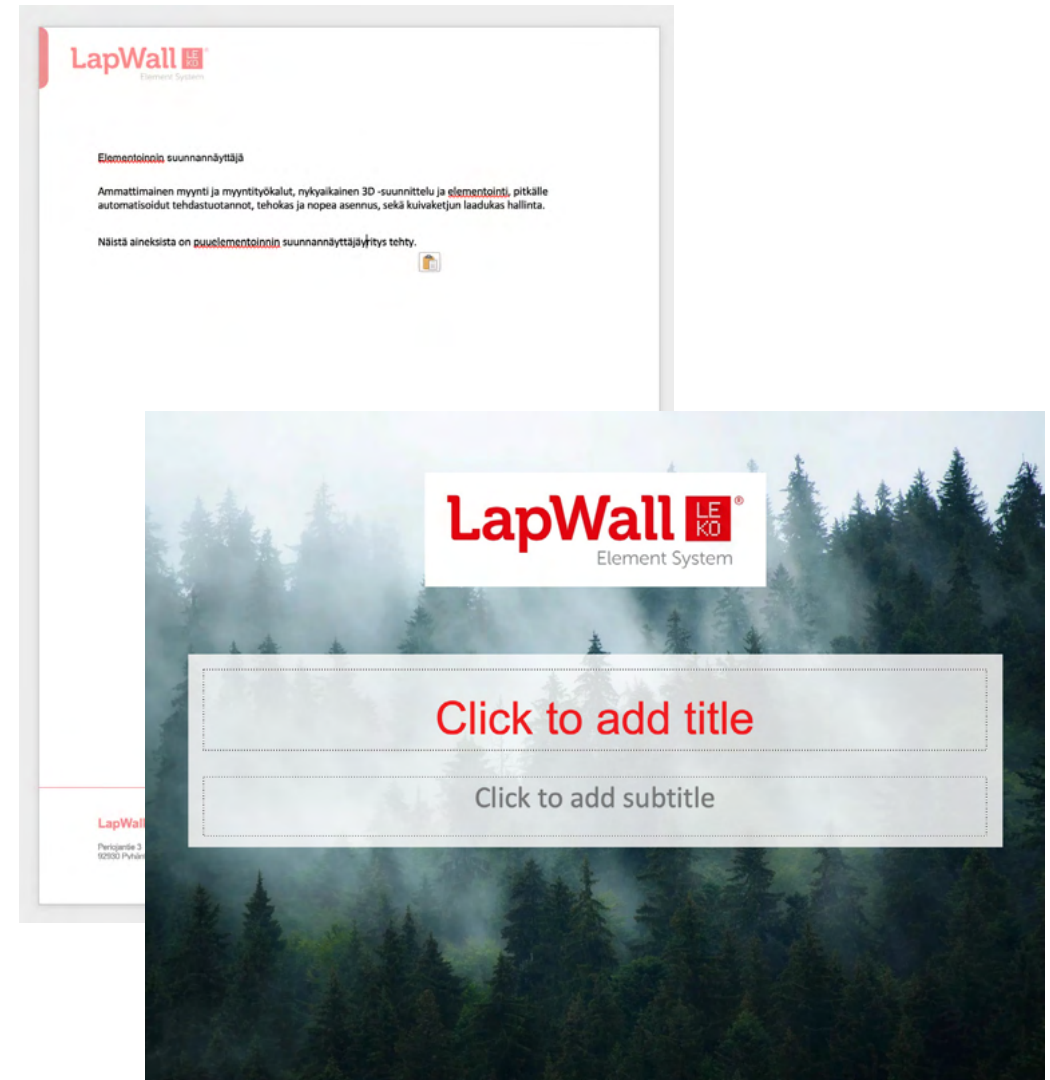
LapWall LE KO
Element System

Elementoinnin suunnannäyttäjä

Ammattimainen myynti ja myyntityökalut, nykyaikainen 3D -suunnittelu ja elementointi, pitkälle automatisoidut tehdastuotannot, tehokas ja nopea asennus, sekä kuivaketjun laadukas hallinta.

Näistä aineksista on puuelementoinnin suunnannäyttäjäyritys tehty.

LapWal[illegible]
Periojantie 3
92930 Pyhänt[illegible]

LapWall LE KO ®
Element System

Click to add title

Click to add subtitle